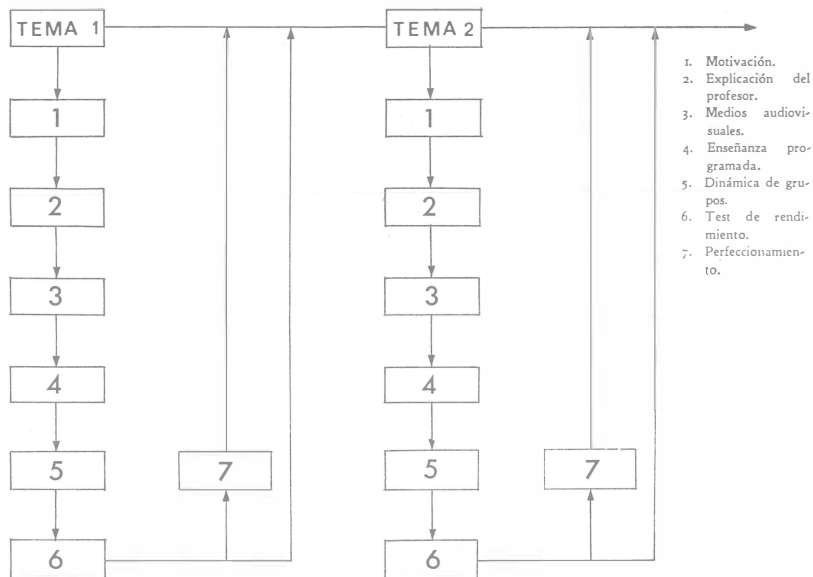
TEMA 1

1

2

3

4

5

7

6

TEMA 2

1

2

3

4

5

7

6

1. Motivación.
2. Explicación del profesor.
3. Medios audiovisuales.
4. Enseñanza programada.
5. Dinámica de grupos.
6. Test de rendimiento.
7. Perfeccionamiento.